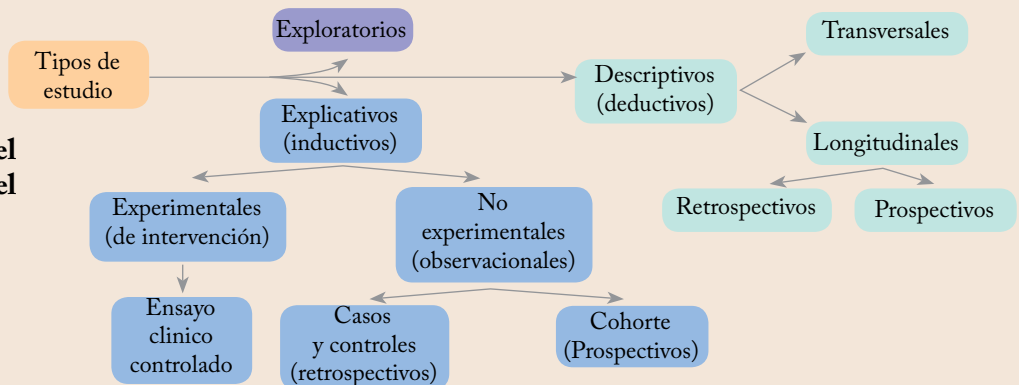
Tipos de estudio

Exploratorios

Descriptivos (deductivos)

Transversales

Longitudinales

Retrospectivos

Prospectivos

Explicativos (inductivos)

Experimentales (de intervención)

Ensayo clinico controlado

No experimentales (observacionales)

Casos y controles (retrospectivos)

Cohorte (Prospectivos)

el
el